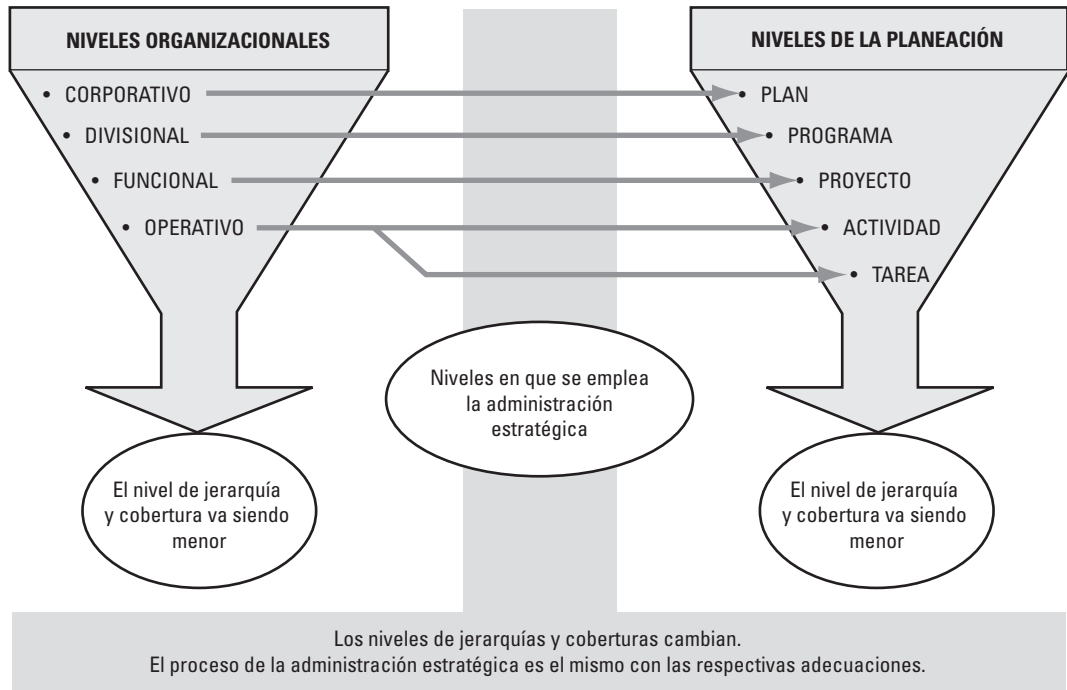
NIVELES ORGANIZACIONALES

• CORPORATIVO
• DIVISIONAL
• FUNCIONAL
• OPERATIVO

NIVELES DE LA PLANEACIÓN

• PLAN
• PROGRAMA
• PROYECTO
• ACTIVIDAD
• TAREA

Niveles en que se emplea la administración estratégica

El nivel de jerarquía y cobertura va siendo menor

El nivel de jerarquía y cobertura va siendo menor

Los niveles de jerarquías y coberturas cambian.
El proceso de la administración estratégica es el mismo con las respectivas adecuaciones.